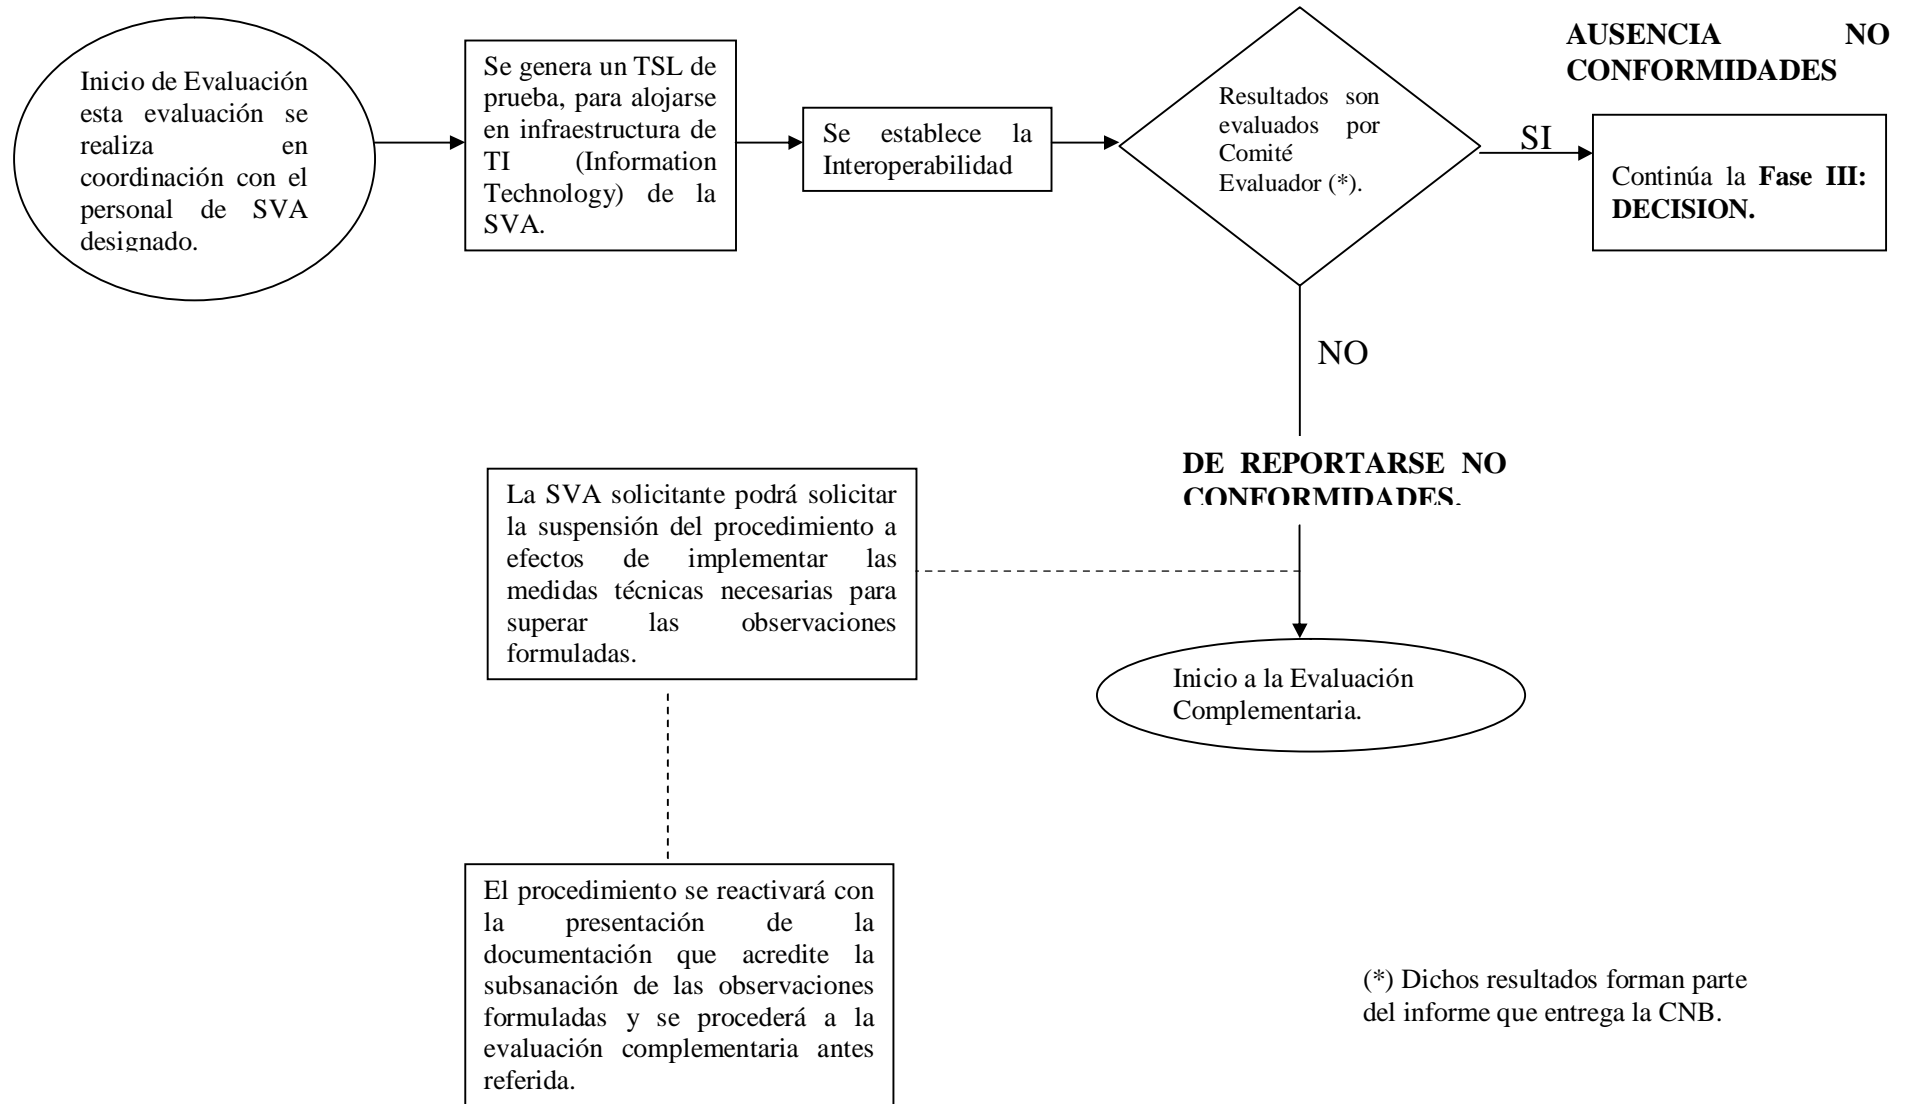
Inicio de Evaluación esta evaluación se realiza en coordinación con el personal de SVA designado.

Se genera un TSL de prueba, para alojarse en infraestructura de TI (Information Technology) de la SVA.

Se establece la Interoperabilidad

Resultados son evaluados por Comité Evaluador (*).

AUSENCIA NO CONFORMIDADES

SI

Continúa la **Fase III: DECISION.**

NO

DE REPORTARSE NO CONFORMIDADES.

La SVA solicitante podrá solicitar la suspensión del procedimiento a efectos de implementar las medidas técnicas necesarias para superar las observaciones formuladas.

Inicio a la Evaluación Complementaria.

El procedimiento se reactivará con la presentación de la documentación que acredite la subsanación de las observaciones formuladas y se procederá a la evaluación complementaria antes referida.

(*) Dichos resultados forman parte del informe que entrega la CNB.